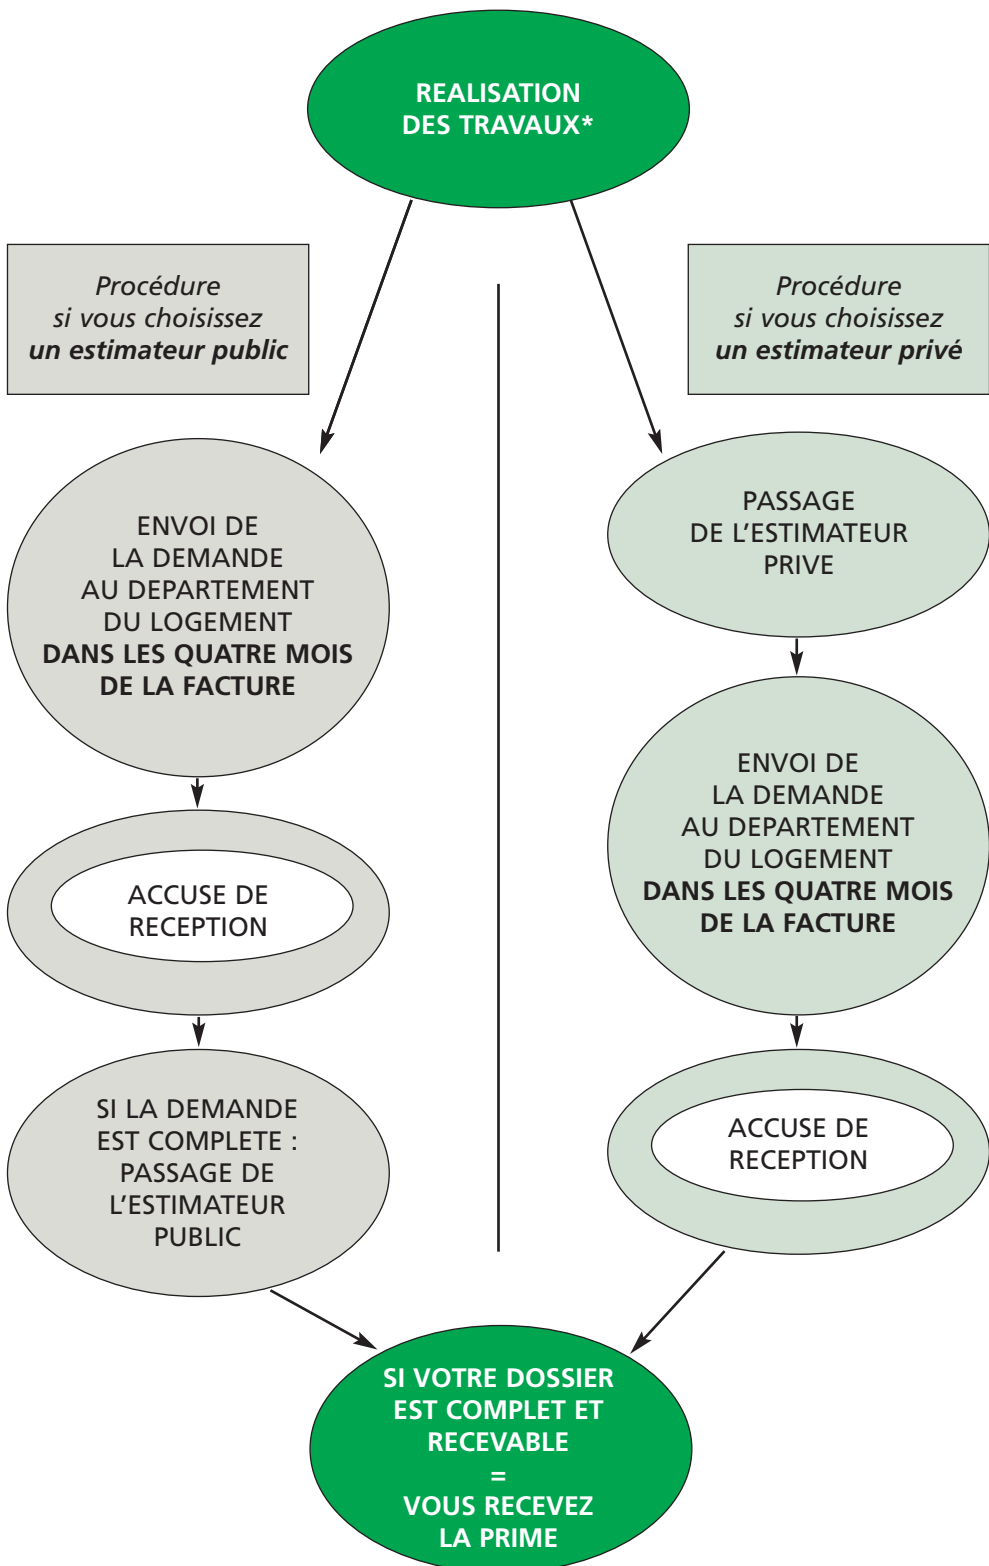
REALISATION DES TRAVAUX*

Procédure si vous choisissez un estimateur public

Procédure si vous choisissez un estimateur privé

ENVOI DE LA DEMANDE AU DEPARTEMENT DU LOGEMENT DANS LES QUATRE MOIS DE LA FACTURE

ACCUSE DE RECEPTION

SI LA DEMANDE EST COMPLETE : PASSAGE DE L'ESTIMATEUR PUBLIC

PASSAGE DE L'ESTIMATEUR PRIVE

ENVOI DE LA DEMANDE AU DEPARTEMENT DU LOGEMENT DANS LES QUATRE MOIS DE LA FACTURE

ACCUSE DE RECEPTION

SI VOTRE DOSSIER EST COMPLET ET RECEVABLE = VOUS RECEVEZ LA PRIME